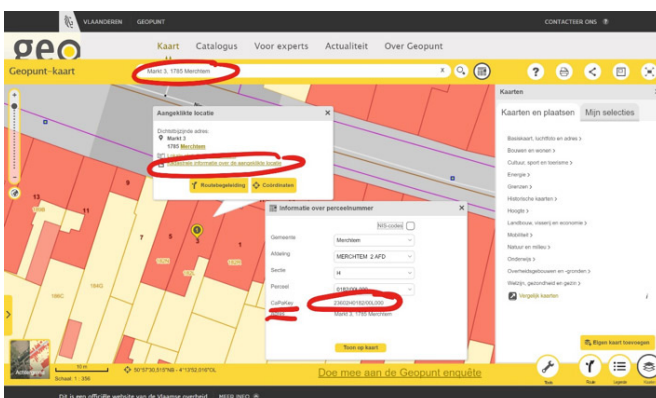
VLAANDEREN GEOPUNT CONTACTEER ONS

geo

Kaart Catalogus Voor experts Actualiteit Over Geopunt

Geopunt-kaart

Markt 3, 1785 Merchtem

Kaarten

Kaarten en plaatsen Mijn selecties

Aangeklikte locatie

Dichtstbijzijnde adres:
Markt 3
1785 Merchten

Gedetailleerde informatie over de aangeklikte locatie

Routebegeleiding Coördinaten

Informatie over perceelnummer

NIS-codes

Gemeente Merchten

Afdeling MERCHTEM 2 AFD

Sectie H

Perceel 0182/00L000

CaPaKey 23002H0182/00L000

Adres Markt 3, 1785 Merchtem

Toon op kaart

Basiskaart, luchtfoto en adres >
Bouwen en wonen >
Cultuur, sport en toerisme >
Energie >
Grenzen >
Historische kaarten >
Hoogte >
Landbouw, visserij en economie >
Mobiliteit >
Natuur en milieu >
Onderwijs >
Overheidsgebouwen en -gronden >
Welzijn, gezondheid en gezin >

Vergelijk kaarten

Eigen kaart toevoegen

13 11 9 7 5 3 1

Achtergrond

10 m

Schaal 1 : 250

50°57'30,515"NB - 4°13'52,018"OL

Doe mee aan de Geopunt enquête

Dit is een officiële website van de Vlaamse overheid MEER INFO